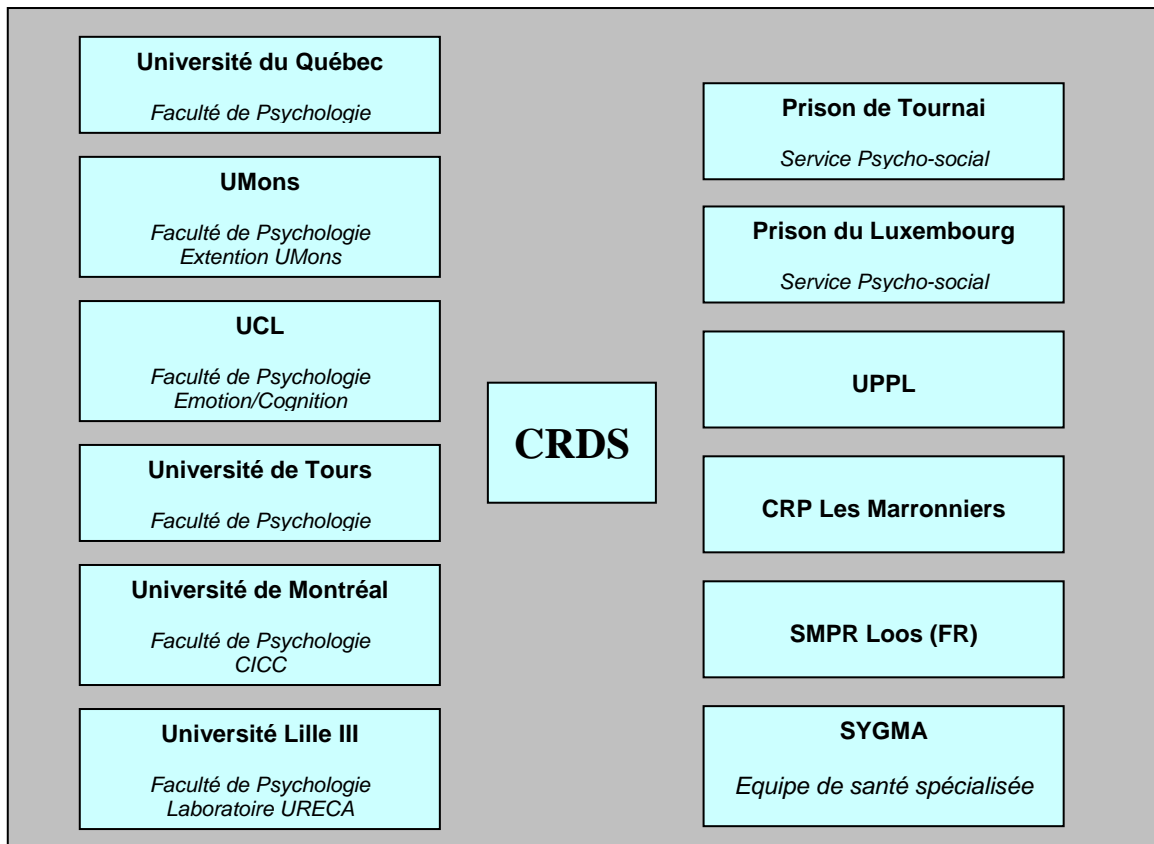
**Université du Québec**

*Faculté de Psychologie*

**UMons**

*Faculté de Psychologie*
*Extention UMons*

**UCL**

*Faculté de Psychologie*
*Emotion/Cognition*

**Université de Tours**

*Faculté de Psychologie*

**Université de Montréal**

*Faculté de Psychologie*
*CICC*

**Université Lille III**

*Faculté de Psychologie*
*Laboratoire URECA*

**CRDS**

**Prison de Tournai**

*Service Psycho-social*

**Prison du Luxembourg**

*Service Psycho-social*

**UPPL**

**CRP Les Marronniers**

**SMPR Loos (FR)**

**SYGMA**

*Equipe de santé spécialisée*